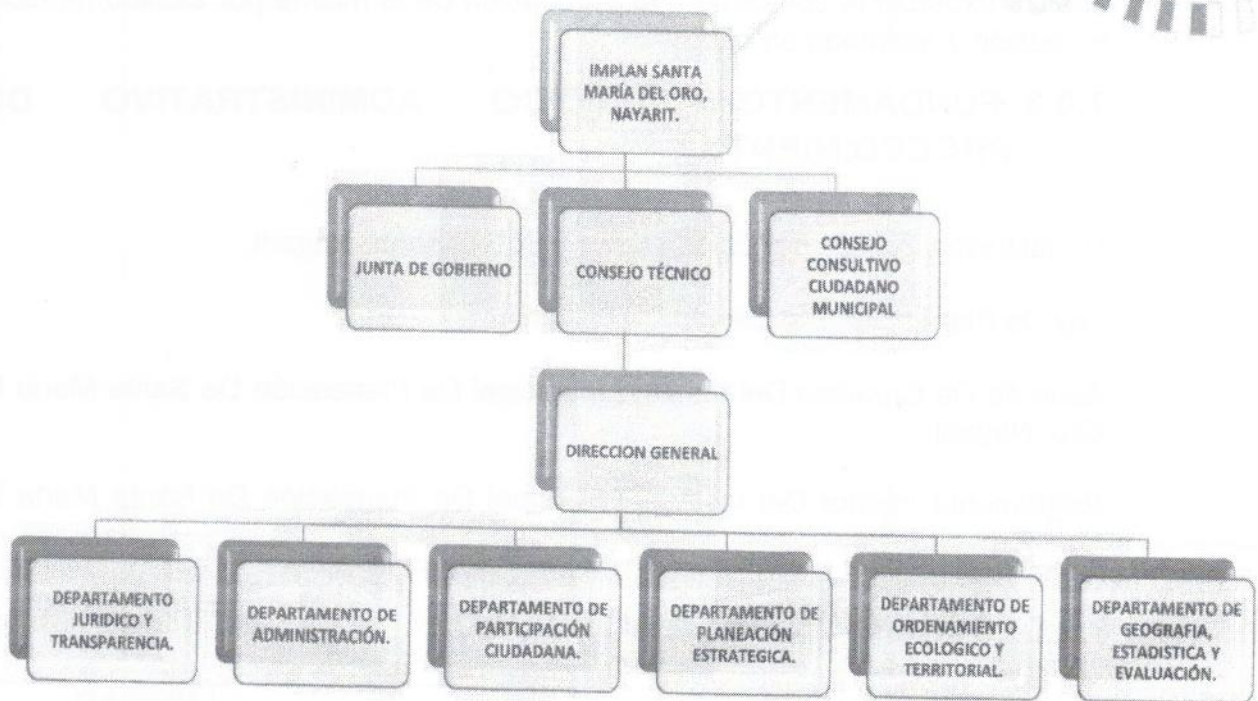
IMPLAN SANTA MARÍA DEL ORO, NAYARIT.

JUNTA DE GOBIERNO

CONSEJO TÉCNICO

CONSEJO CONSULTIVO CIUDADANO MUNICIPAL

DIRECCION GENERAL

DEPARTAMENTO JURIDICO Y TRANSPARENCIA.

DEPARTAMENTO DE ADMINISTRACIÓN.

DEPARTAMENTO DE PARTICIPACIÓN CIUDADANA.

DEPARTAMENTO DE PLANEACIÓN ESTRATEGICA.

DEPARTAMENTO DE ORDENAMIENTO ECOLOGICO Y TERRITORIAL.

DEPARTAMENTO DE GEOGRAFIA, ESTADISTICA Y EVALUACIÓN.